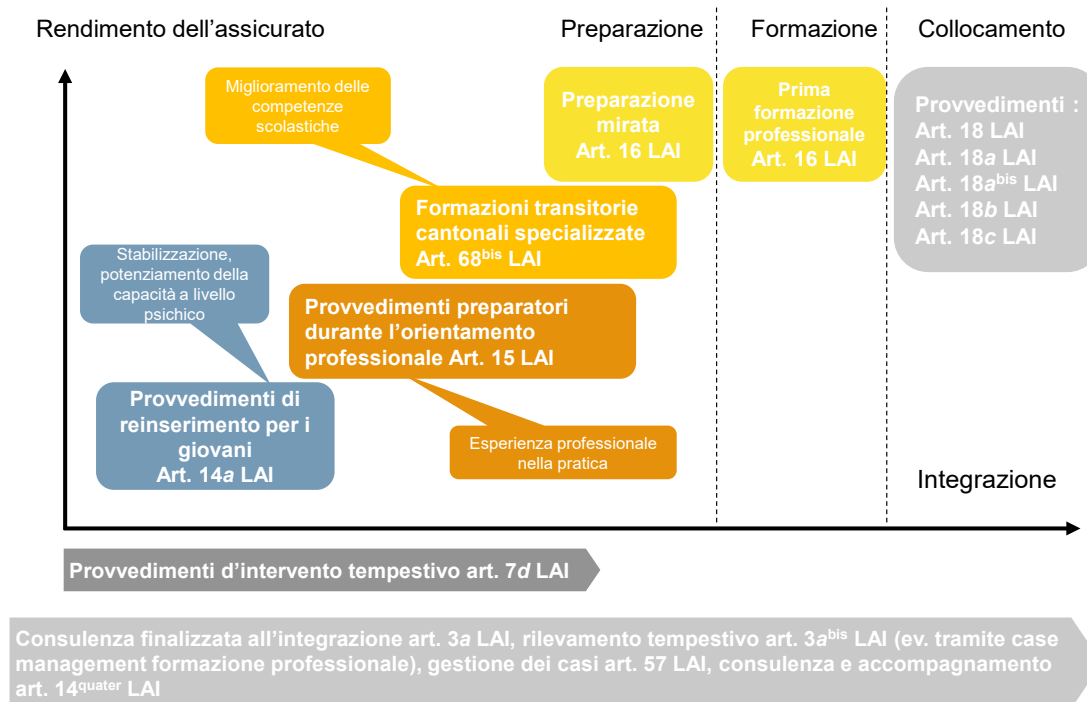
Rendimento dell’assicurato

Preparazione

Formazione

Collocamento

Miglioramento delle competenze scolastiche

Preparazione mirata Art. 16 LAI

Prima formazione professionale Art. 16 LAI

Provvedimenti : Art. 18 LAI Art. 18*a* LAI Art. 18$a^{bis}$ LAI Art. 18*b* LAI Art. 18*c* LAI

Formazioni transitorie cantonali specializzate Art. 68$^{bis}$ LAI

Stabilizzazione, potenziamento della capacità a livello psichico

Provvedimenti preparatori durante l’orientamento professionale Art. 15 LAI

Provvedimenti di reinserimento per i giovani Art. 14*a* LAI

Esperienza professionale nella pratica

Integrazione

Provvedimenti d’intervento tempestivo art. 7*d* LAI

Consulenza finalizzata all’integrazione art. 3*a* LAI, rilevamento tempestivo art. 3$a^{bis}$ LAI (ev. tramite case management formazione professionale), gestione dei casi art. 57 LAI, consulenza e accompagnamento art. 14$^{quater}$ LAI